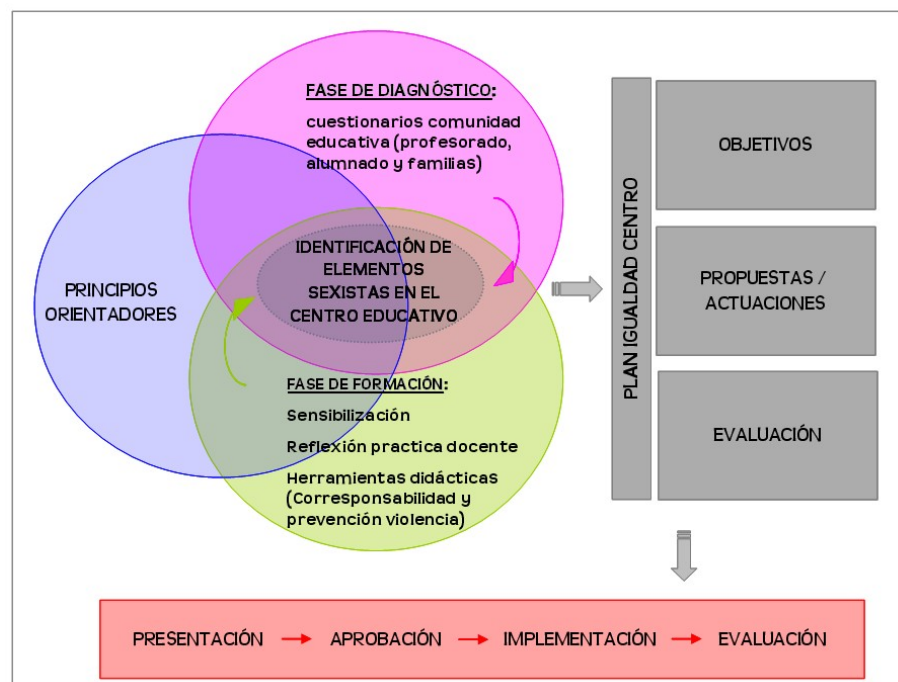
FASE DE DIAGNÓSTICO:

cuestionarios comunidad educativa (profesorado, alumnado y familias)

PRINCIPIOS ORIENTADORES

IDENTIFICACIÓN DE ELEMENTOS SEXISTAS EN EL CENTRO EDUCATIVO

FASE DE FORMACIÓN:

Sensibilización

Reflexión practica docente

Herramientas didácticas (Corresponsabilidad y prevención violencia)

PLAN IGUALDAD CENTRO

OBJETIVOS

PROPUESTAS / ACTUACIONES

EVALUACIÓN

PRESENTACIÓN → APROBACIÓN → IMPLEMENTACIÓN → EVALUACIÓN